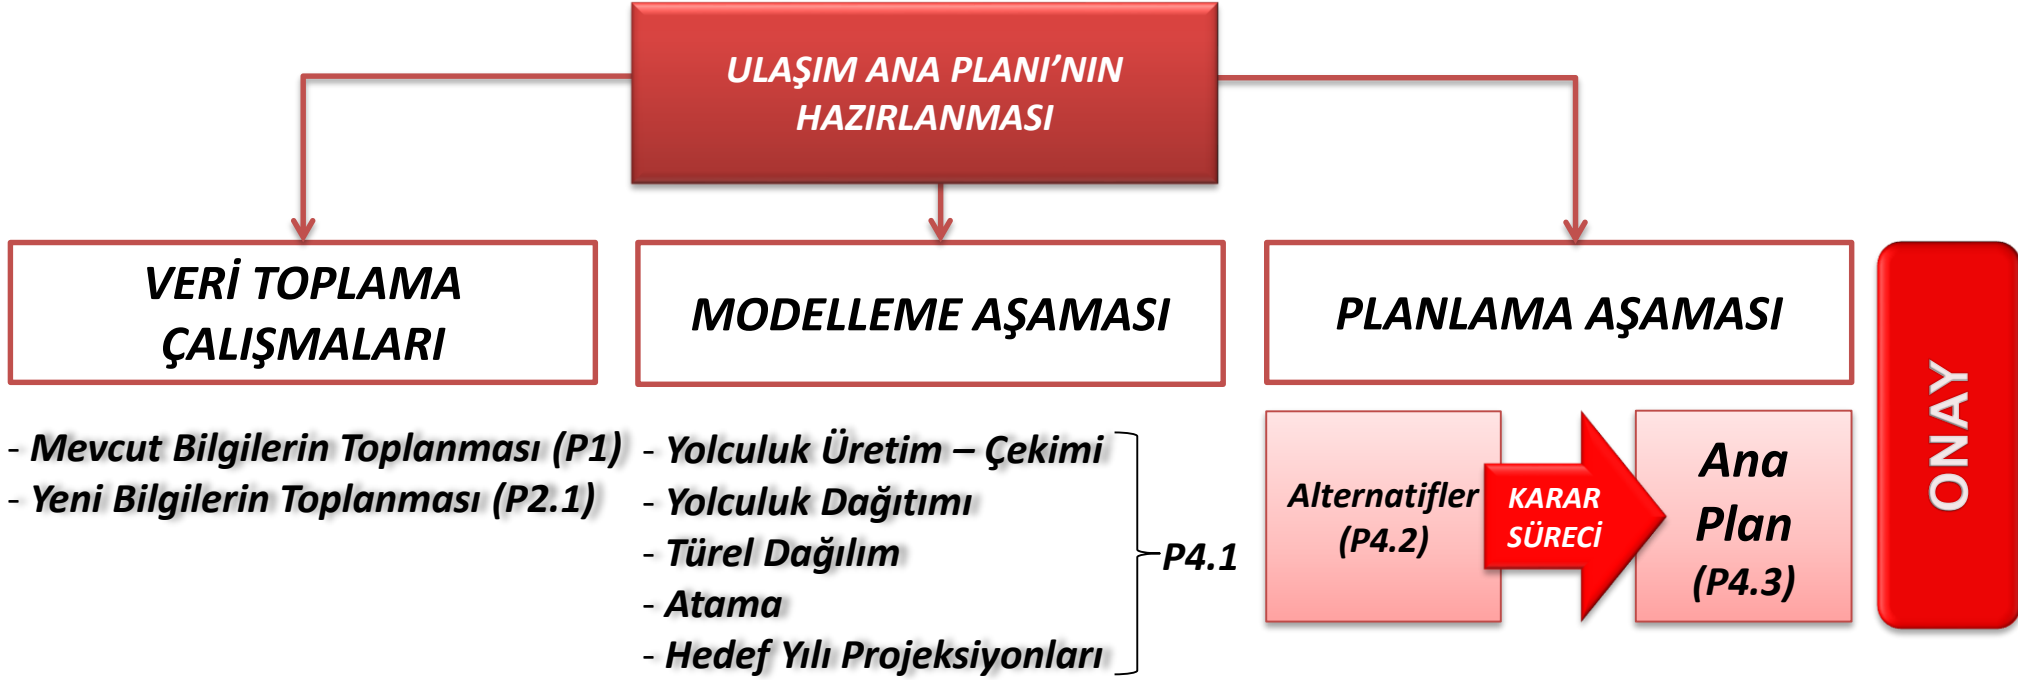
ULAŞIM ANA PLANI'NIN HAZIRLANMASI

VERİ TOPLAMA ÇALIŞMALARI

MODELLEME AŞAMASI

PLANLAMA AŞAMASI

- Mevcut Bilgilerin Toplanması (P1)
- Yeni Bilgilerin Toplanması (P2.1)

- Yolculuk Üretim – Çekimi
- Yolculuk Dağıtımı
- Türel Dağılım
- Atama
- Hedef Yılı Projeksiyonları

P4.1

Alternatifler (P4.2)

KARAR SÜRECİ

Ana Plan (P4.3)

ONAY